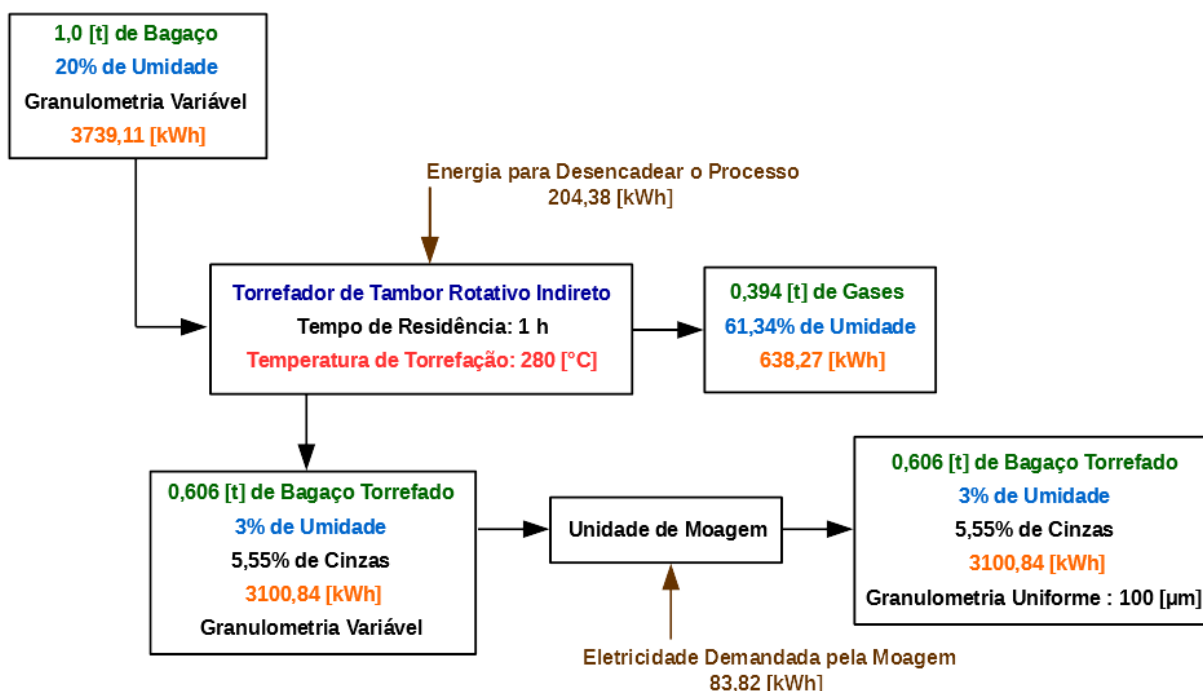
1,0 [t] de Bagaço
20% de Umidade
Granulometria Variável
3739,11 [kWh]

Energia para Desencadear o Processo
204,38 [kWh]

Torrefador de Tambor Rotativo Indireto
Tempo de Residência: 1 h
Temperatura de Torrefação: 280 [°C]

0,394 [t] de Gases
61,34% de Umidade
638,27 [kWh]

0,606 [t] de Bagaço Torrefado
3% de Umidade
5,55% de Cinzas
3100,84 [kWh]
Granulometria Variável

Unidade de Moagem

0,606 [t] de Bagaço Torrefado
3% de Umidade
5,55% de Cinzas
3100,84 [kWh]
Granulometria Uniforme : 100 [μm]

Eletricidade Demandada pela Moagem
83,82 [kWh]